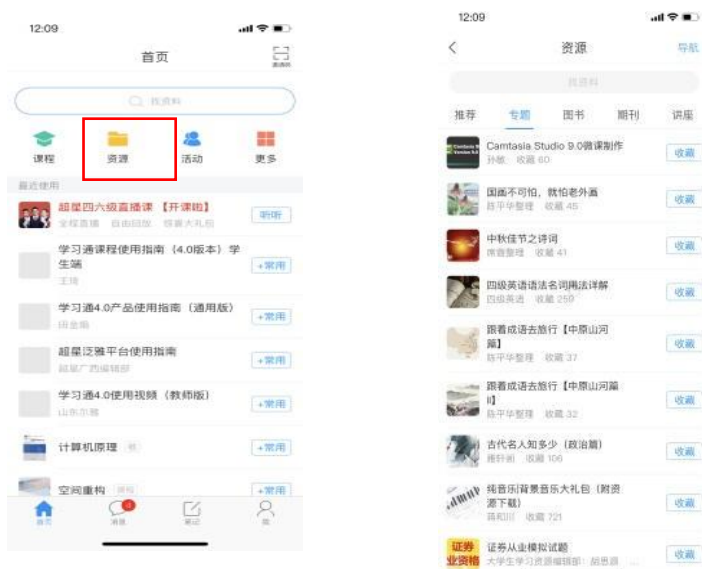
12:09

首页

扫一扫

找资料

课程 资源 活动 更多

最近使用

超星四六级直播课 【开课啦】
全程直播 自由回放 报课大礼包
听听

学习通课程使用指南（4.0版本）学生端
王玮
+常用

学习通4.0产品使用指南（通用版）
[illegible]
+常用

超星泛雅平台使用指南
超星广西编辑部
+常用

学习通4.0使用视频（教师版）
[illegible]
+常用

计算机原理
+常用

空间重构
+常用

首页 消息 笔记 我

12:09

资源

导航

找资料

推荐 专题 图书 期刊 讲座

Camtasia Studio 9.0微课制作
孙敏 收藏 60
收藏

国画不可怕，就怕老外画
陈平华整理 收藏 45
收藏

中秋佳节之诗词
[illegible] 收藏 41
收藏

四级英语语法名词用法详解
四级英语 收藏 250
收藏

跟着成语去旅行【中原山河篇】
陈平华整理 收藏 37
收藏

跟着成语去旅行【中原山河篇II】
陈平华整理 收藏 32
收藏

古代名人知多少（政治篇）
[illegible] 收藏 106
收藏

纯音乐背景音乐大礼包（附资源下载）
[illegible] 收藏 721
收藏

证券从业模拟试题
大学生学习资源编辑部 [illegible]
收藏